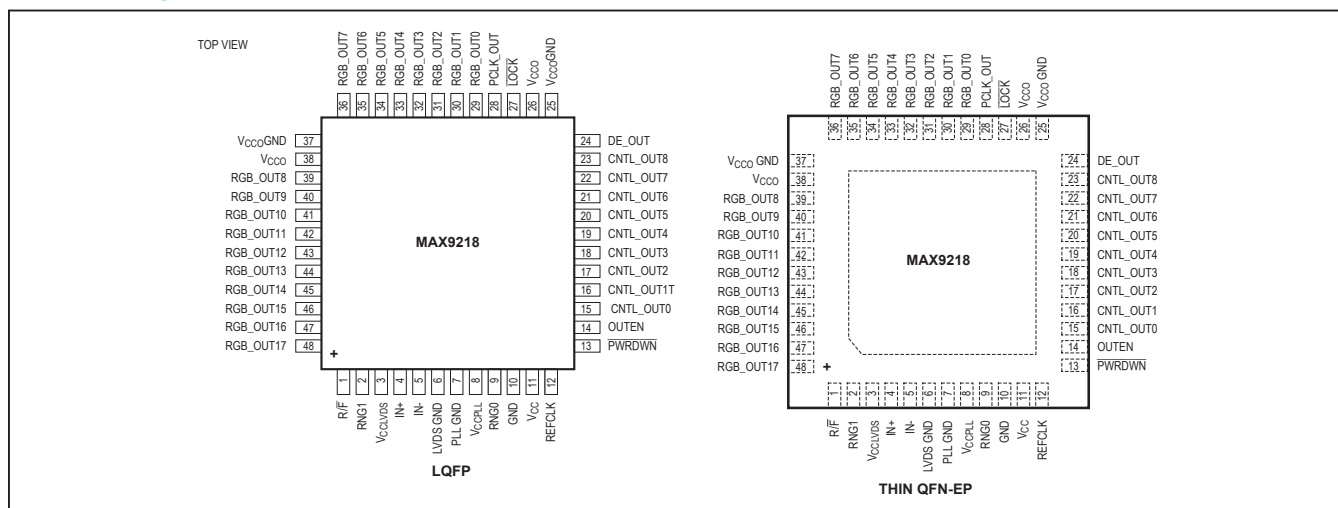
TOP VIEW

RGB_OUT7 36
RGB_OUT6 35
RGB_OUT5 34
RGB_OUT4 33
RGB_OUT3 32
RGB_OUT2 31
RGB_OUT1 30
RGB_OUT0 29
PCLK_OUT 28
$\overline{LOCK}$ 27
$V_{CCO}$ 26
$V_{CCO}$GND 25

$V_{CCO}$GND 37
$V_{CCO}$ 38
RGB_OUT8 39
RGB_OUT9 40
RGB_OUT10 41
RGB_OUT11 42
RGB_OUT12 43
RGB_OUT13 44
RGB_OUT14 45
RGB_OUT15 46
RGB_OUT16 47
RGB_OUT17 48

MAX9218

+

24 DE_OUT
23 CNTL_OUT8
22 CNTL_OUT7
21 CNTL_OUT6
20 CNTL_OUT5
19 CNTL_OUT4
18 CNTL_OUT3
17 CNTL_OUT2
16 CNTL_OUT1T
15 CNTL_OUT0
14 OUTEN
13 $\overline{PWRDWN}$

1 R/$\overline{F}$
2 RNG1
3 $V_{CCLVDS}$
4 IN+
5 IN-
6 LVDS GND
7 PLL GND
8 $V_{CCPLL}$
9 RNG0
10 GND
11 $V_{CC}$
12 REFCLK

LQFP

RGB_OUT7 36
RGB_OUT6 35
RGB_OUT5 34
RGB_OUT4 33
RGB_OUT3 32
RGB_OUT2 31
RGB_OUT1 30
RGB_OUT0 29
PCLK_OUT 28
$\overline{LOCK}$ 27
$V_{CCO}$ 26
$V_{CCO}$ GND 25

$V_{CCO}$ GND 37
$V_{CCO}$ 38
RGB_OUT8 39
RGB_OUT9 40
RGB_OUT10 41
RGB_OUT11 42
RGB_OUT12 43
RGB_OUT13 44
RGB_OUT14 45
RGB_OUT15 46
RGB_OUT16 47
RGB_OUT17 48

MAX9218

+

24 DE_OUT
23 CNTL_OUT8
22 CNTL_OUT7
21 CNTL_OUT6
20 CNTL_OUT5
19 CNTL_OUT4
18 CNTL_OUT3
17 CNTL_OUT2
16 CNTL_OUT1
15 CNTL_OUT0
14 OUTEN
13 $\overline{PWRDWN}$

1 R/$\overline{F}$
2 RNG1
3 $V_{CCLVDS}$
4 IN+
5 IN-
6 LVDS GND
7 PLL GND
8 $V_{CCPLL}$
9 RNG0
10 GND
11 $V_{CC}$
12 REFCLK

THIN QFN-EP